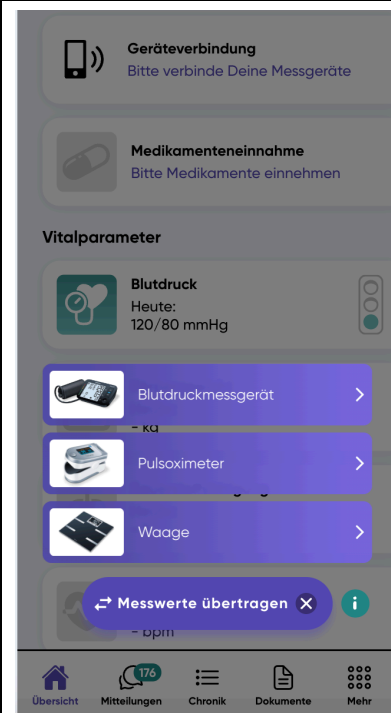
Geräteverbindung
Bitte verbinde Deine Messgeräte

Medikamenteneinnahme
Bitte Medikamente einnehmen

Vitalparameter

Blutdruck
Heute:
120/80 mmHg

Blutdruckmessgerät >

- kg

Pulsoximeter >

Waage >

- bpm

Messwerte übertragen

Übersicht
176
Mitteilungen
Chronik
Dokumente
Mehr